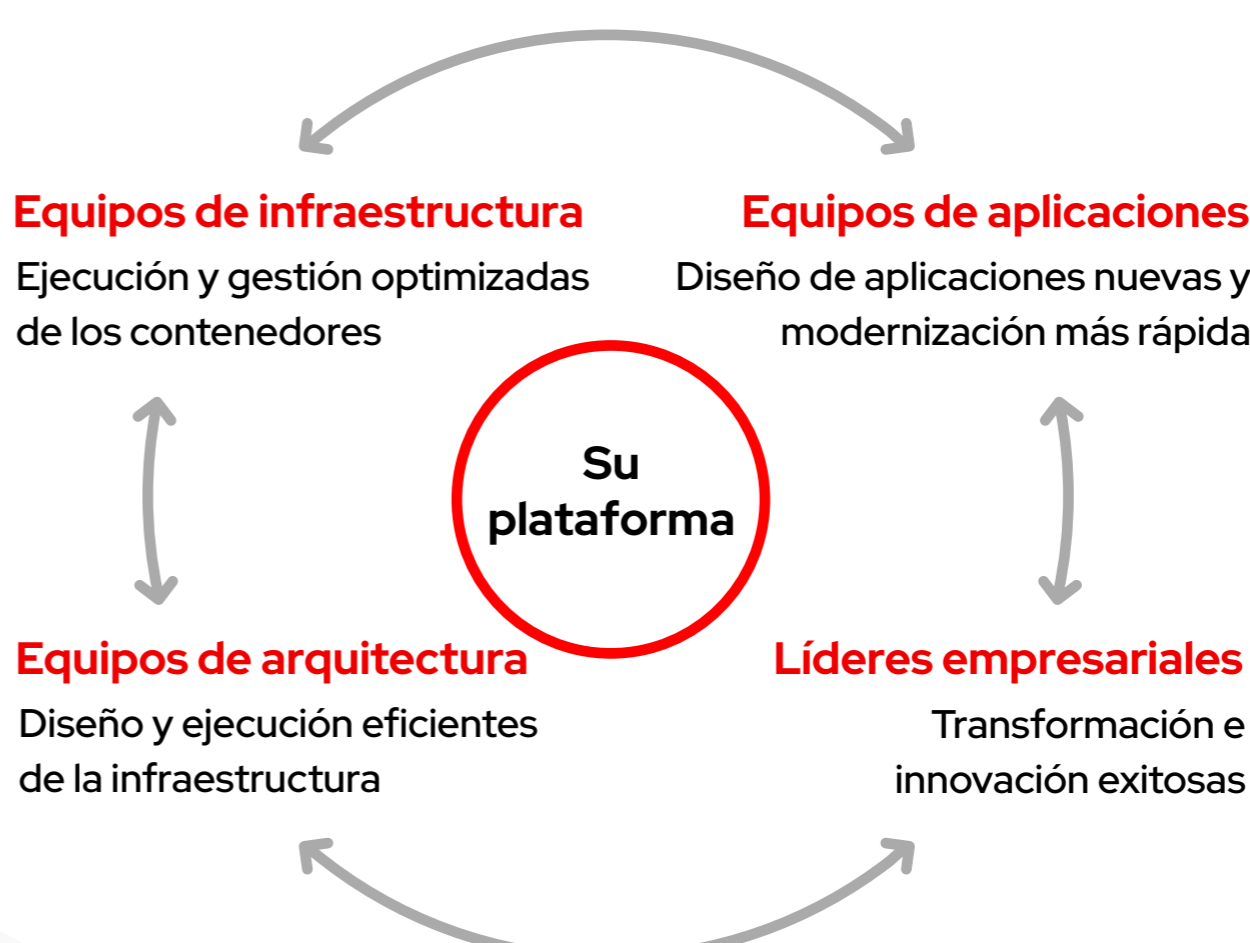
Equipos de infraestructura
Ejecución y gestión optimizadas de los contenedores

Equipos de aplicaciones
Diseño de aplicaciones nuevas y modernización más rápida

Su plataforma

Equipos de arquitectura
Diseño y ejecución eficientes de la infraestructura

Líderes empresariales
Transformación e innovación exitosas